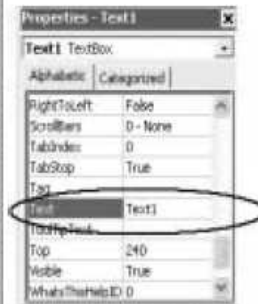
Properties - Text1

Text1 TextBox

Alphabetic | Categorized

| | |
|---|---|
| RightToLeft | False |
| ScrollBars | 0 - None |
| TabIndex | 0 |
| TabStop | True |
| Tag | |
| Text | Text1 |
| ToolTipText | |
| Top | 240 |
| Visible | True |
| WhatsThisHelpID | 0 |